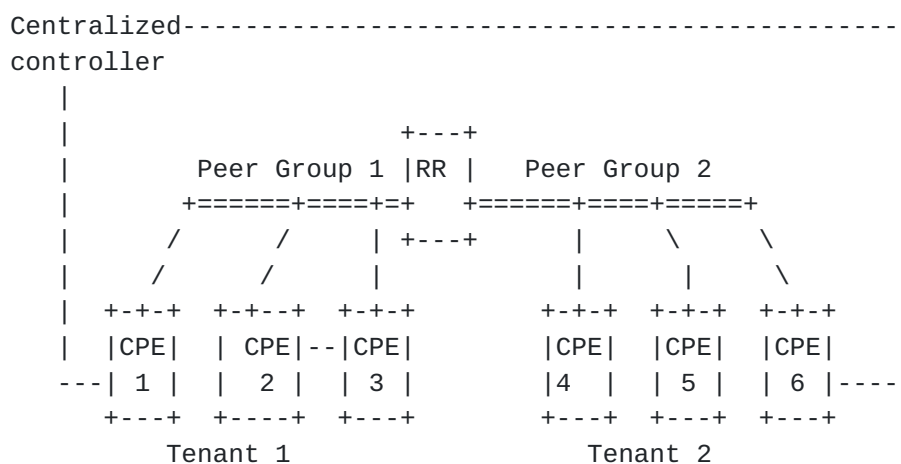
Centralized-------------------------------------------
controller
   |
   |                    +---+
   |         Peer Group 1 |RR |   Peer Group 2
   |        +======+====+=+    +======+====+=====+
   |       /       /     | +---+       |     \     \
   |      /       /      |             |      |     \
   |  +-+-+  +-+--+  +-+-+        +-+-+  +-+-+  +-+-+
   |  |CPE|  | CPE|--|CPE|        |CPE|  |CPE|  |CPE|
   ---| 1 |  |  2 |  | 3 |        |4  |  | 5 |  | 6 |----
      +---+  +----+  +---+        +---+  +---+  +---+
         Tenant 1                      Tenant 2